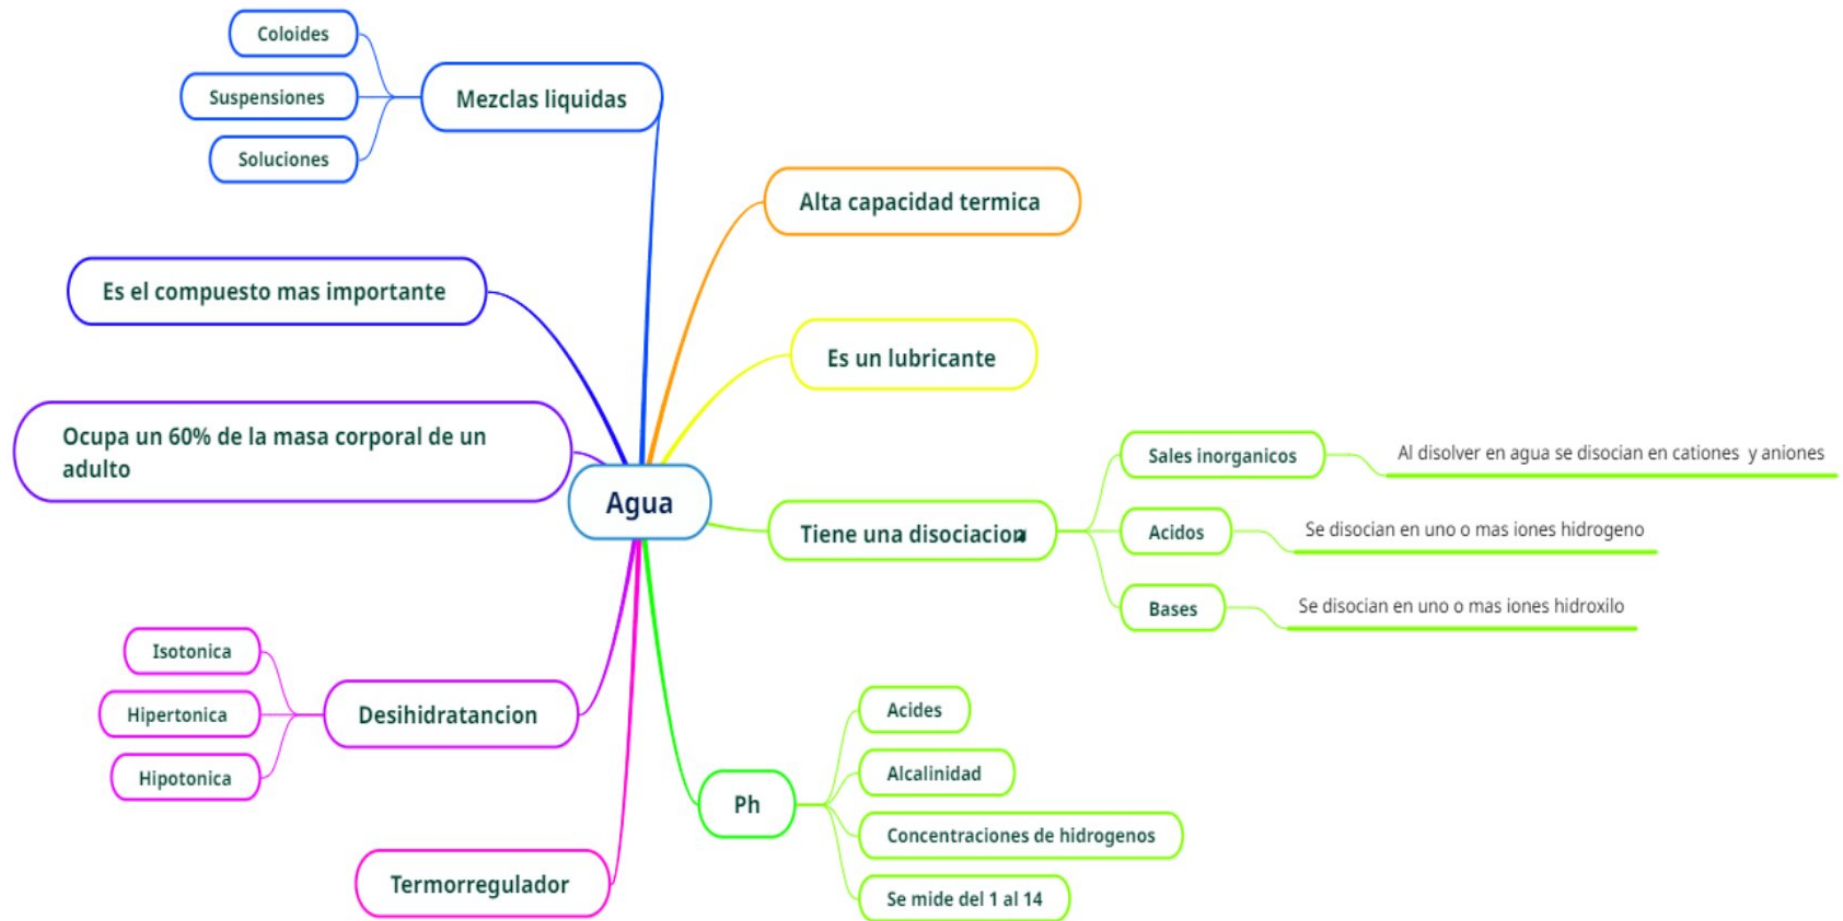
Agua

Mezclas liquidas

Coloides

Suspensiones

Soluciones

Alta capacidad termica

Es el compuesto mas importante

Es un lubricante

Ocupa un 60% de la masa corporal de un adulto

Tiene una disociacion

Sales inorganicos

Al disolver en agua se disocian en cationes y aniones

Acidos

Se disocian en uno o mas iones hidrogeno

Bases

Se disocian en uno o mas iones hidroxilo

Desihidratancion

Isotonica

Hipertonica

Hipotonica

Ph

Acides

Alcalinidad

Concentraciones de hidrogenos

Se mide del 1 al 14

Termorregulador